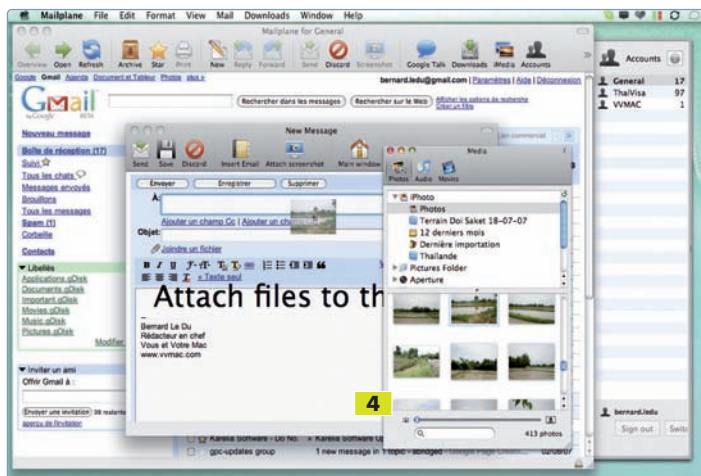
Mailplane File Edit Format View Mail Downloads Window Help

Mailplane for General

Overview Open Refresh Archive Star Print New Reply Forward Send Discard Screenshot Google Talk Downloads iMedia Accounts

Accounts
General 17
ThaiVisa 97
VVMAC 1

Google Gmail Agenda Document et Tableur Photos plus »

bernard.ledu@gmail.com | Paramètres | Aide | Déconnexion

Rechercher dans les messages Rechercher sur le Web

Nouveau message
Boîte de réception (17)
Suivi
Tous les chats
Messages envoyés
Brouillons
Tous les messages
Spam (1)
Corbeille
Contacts

Libellés
Applications gDisk
Documents gDisk
Important gDisk
Movies gDisk
Music gDisk
Pictures gDisk
Modifier

Inviter un ami
Offrir Gmail à :
Envoyer une invitation 99 restants
aperçu de l'invitation

New Message
Send Save Discard Insert Email Attach screenshot Main window

Envoyer Enregistrer Supprimer

À:
Ajouter un champ Cc | Ajouter un ch
Objet:
Joindre un fichier
« Texte seul

Attach files to th

–
Bernard Le Du
Rédacteur en chef
Vous et Votre Mac
www.vvmac.com

Media
Photos Audio Movies

iPhoto
Photos
Terrain Doi Saket 18-07-07
12 derniers mois
Dernière importation
Thaïlande
Pictures Folder
Aperture

413 photos

4

bernard.ledu
Sign out Switc

Karelia Software - Do No... » Karelia Software up
gpc-updates group 1 new message in 1 topic - abridged